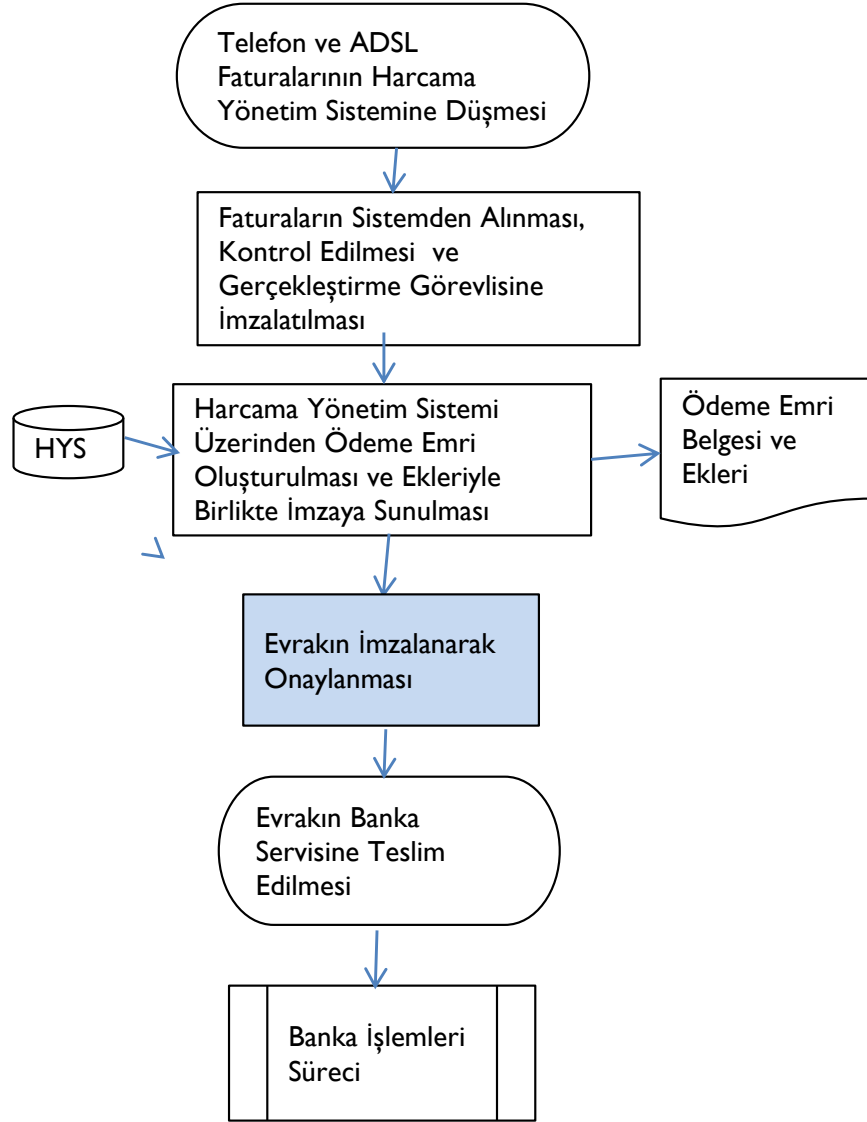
Telefon ve ADSL Faturalarının Harcama Yönetim Sistemine Düşmesi

Faturaların Sistemden Alınması, Kontrol Edilmesi ve Gerçekleştirme Görevlisine İmzalatılması

HYS

Harcama Yönetim Sistemi Üzerinden Ödeme Emri Oluşturulması ve Ekleriyle Birlikte İmzaya Sunulması

Ödeme Emri Belgesi ve Ekleri

Evrakın İmzalanarak Onaylanması

Evrakın Banka Servisine Teslim Edilmesi

Banka İşlemleri Süreci